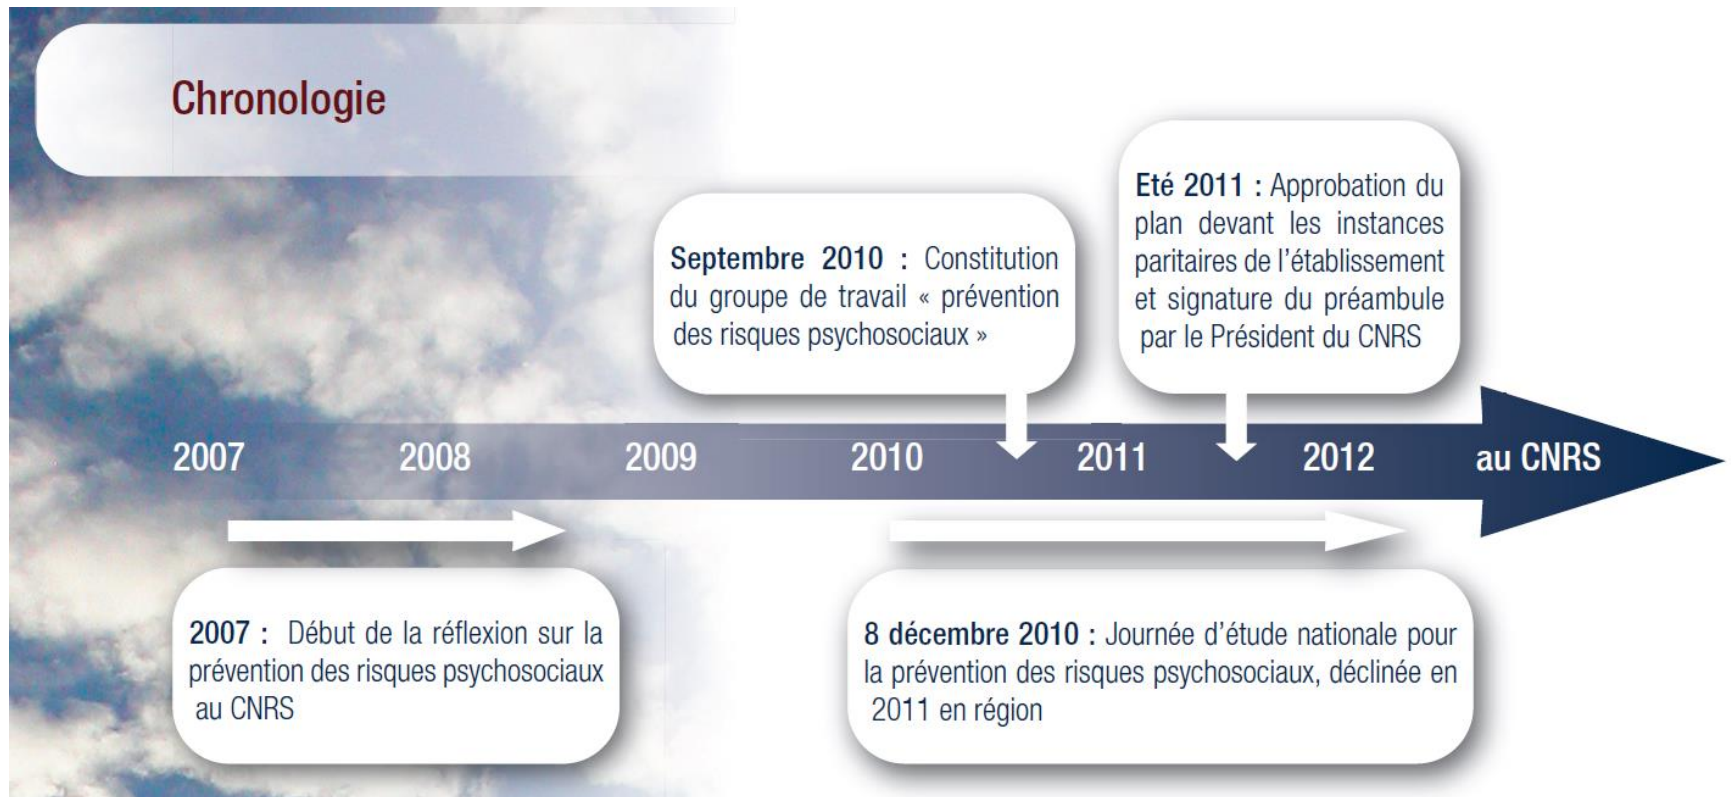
Chronologie

Septembre 2010 : Constitution du groupe de travail « prévention des risques psychosociaux »

Eté 2011 : Approbation du plan devant les instances paritaires de l'établissement et signature du préambule par le Président du CNRS

2007 2008 2009 2010 2011 2012 au CNRS

2007 : Début de la réflexion sur la prévention des risques psychosociaux au CNRS

8 décembre 2010 : Journée d'étude nationale pour la prévention des risques psychosociaux, déclinée en 2011 en région